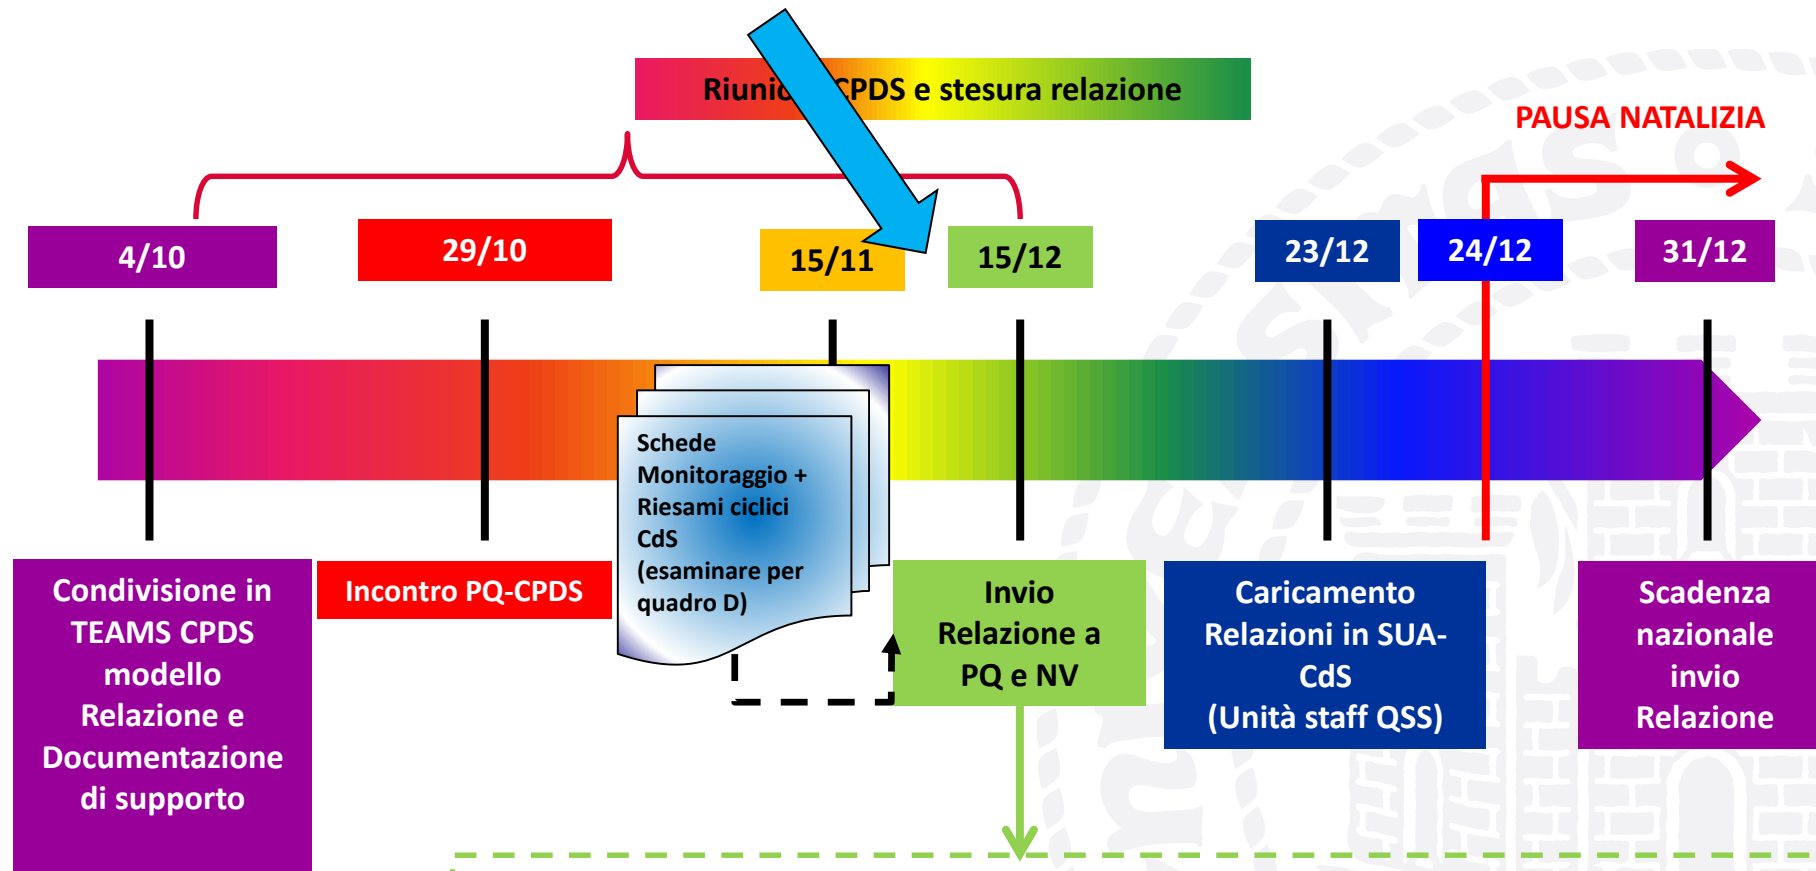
Riunio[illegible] CPDS e stesura relazione

PAUSA NATALIZIA

4/10

29/10

15/11

15/12

23/12

24/12

31/12

Schede Monitoraggio + Riesami ciclici CdS (esaminare per quadro D)

Condivisione in TEAMS CPDS modello Relazione e Documentazione di supporto

Incontro PQ-CPDS

Invio Relazione a PQ e NV

Caricamento Relazioni in SUA-CdS (Unità staff QSS)

Scadenza nazionale invio Relazione